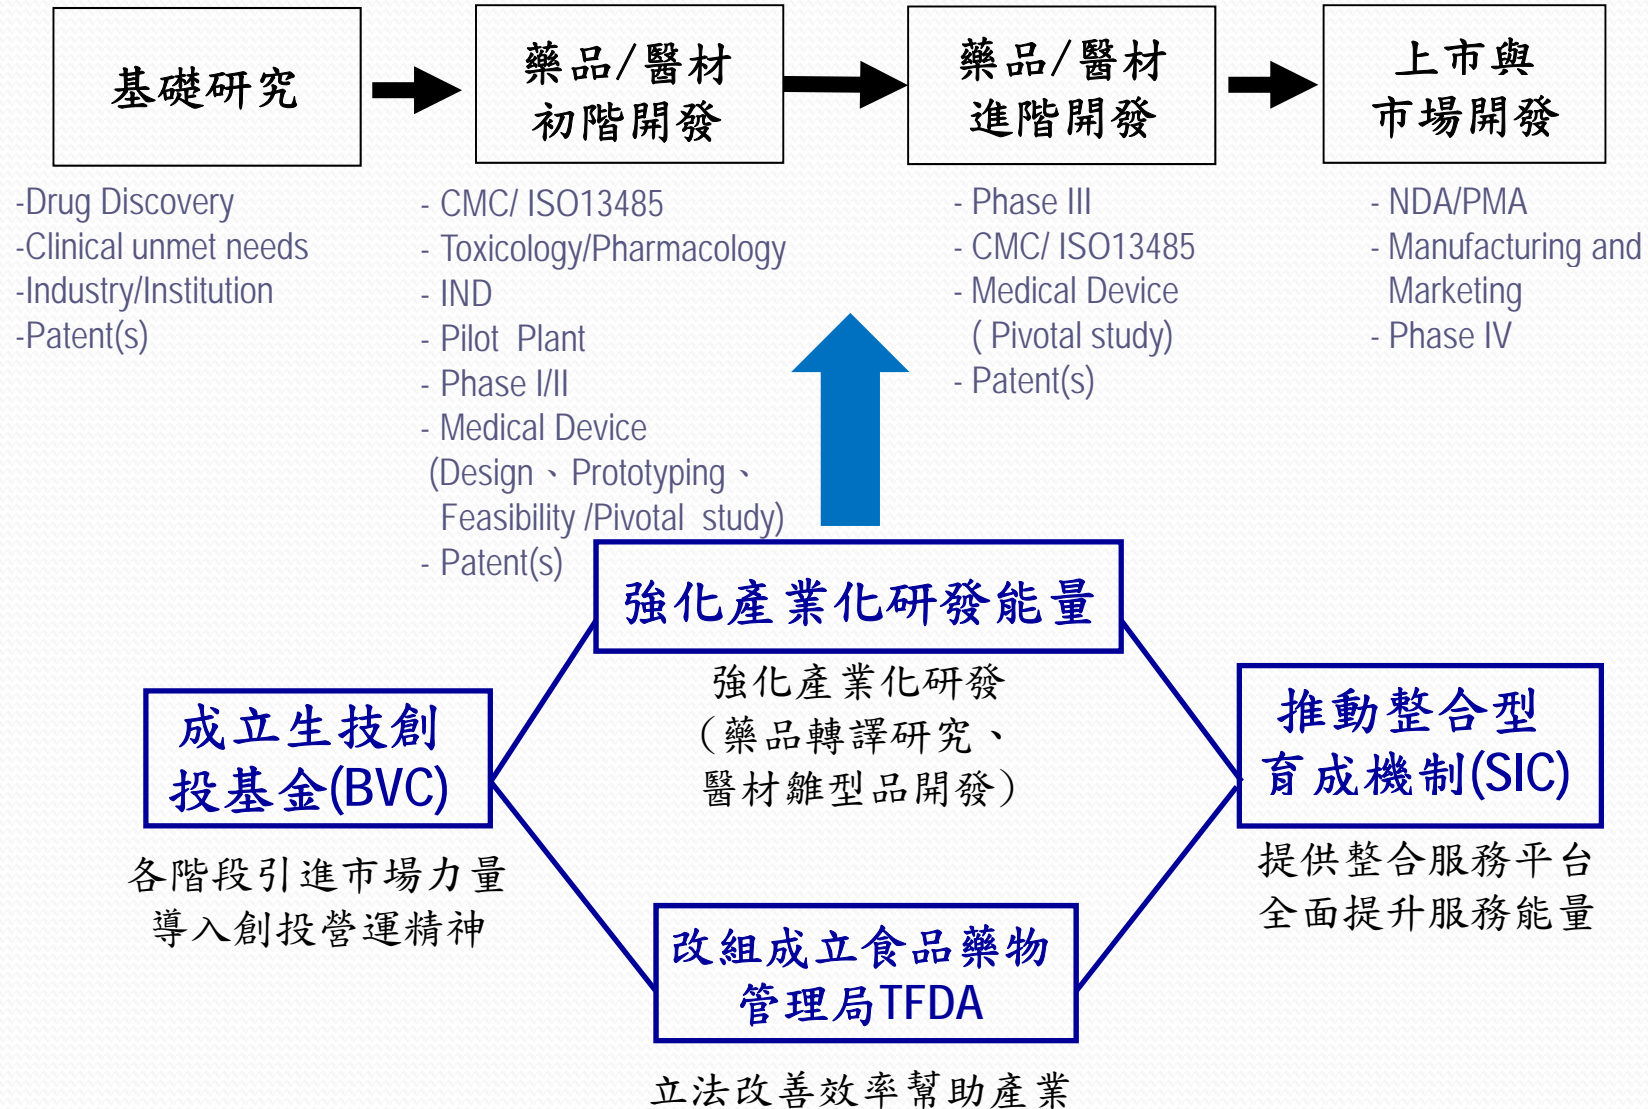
基礎研究

藥品/醫材
初階開發

藥品/醫材
進階開發

上市與
市場開發

-Drug Discovery
-Clinical unmet needs
-Industry/Institution
-Patent(s)

- CMC/ ISO13485
- Toxicology/Pharmacology
- IND
- Pilot Plant
- Phase I/II
- Medical Device
(Design、Prototyping、
Feasibility /Pivotal study)
- Patent(s)

- Phase III
- CMC/ ISO13485
- Medical Device
( Pivotal study)
- Patent(s)

- NDA/PMA
- Manufacturing and Marketing
- Phase IV

強化產業化研發能量

強化產業化研發
(藥品轉譯研究、
醫材雛型品開發)

成立生技創
投基金(BVC)

各階段引進市場力量
導入創投營運精神

推動整合型
育成機制(SIC)

提供整合服務平台
全面提升服務能量

改組成立食品藥物
管理局TFDA

立法改善效率幫助產業